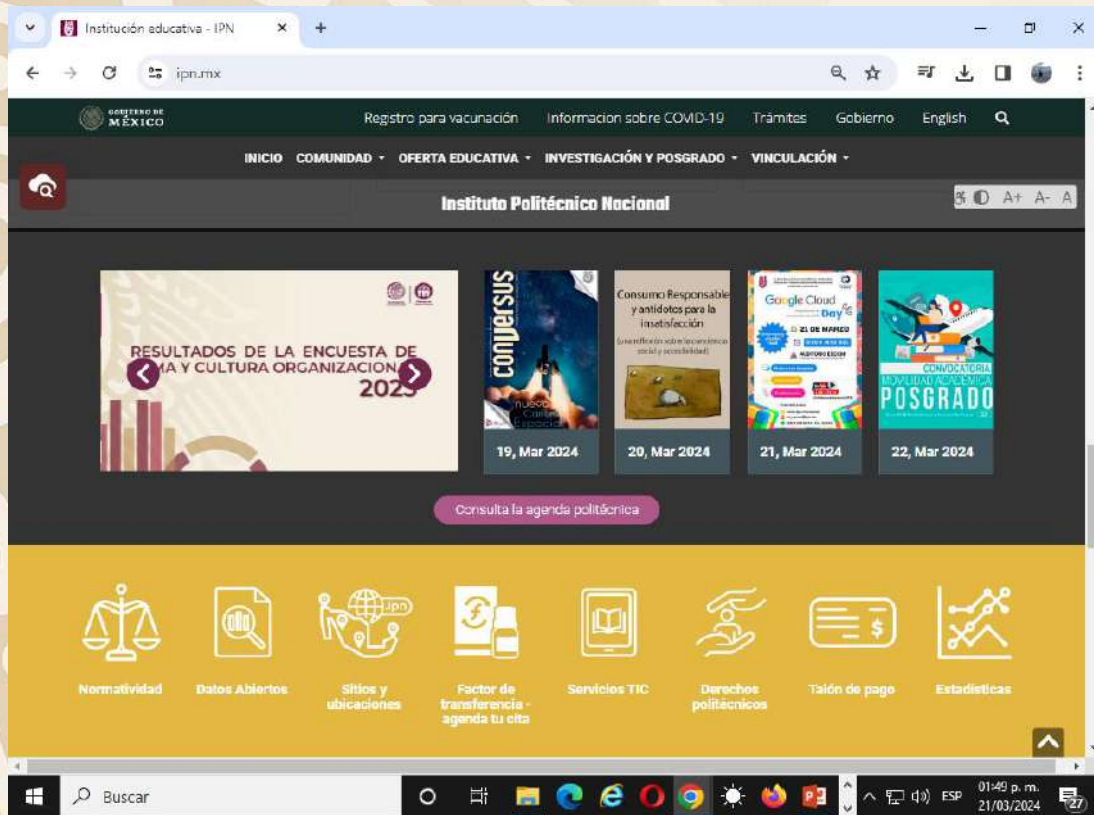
Institución educativa - IPN

ipn.mx

GOBIERNO DE MÉXICO

Registro para vacunación   Informacion sobre COVID-19   Trámites   Gobierno   English

INICIO   COMUNIDAD   OFERTA EDUCATIVA   INVESTIGACIÓN Y POSGRADO   VINCULACIÓN

Instituto Politécnico Nacional

A+ A- A

RESULTADOS DE LA ENCUESTA DE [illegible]MA Y CULTURA ORGANIZACIONAL 2023

conversus

19, Mar 2024

Consumo Responsable y antídotos para la insatisfacción

20, Mar 2024

Google Cloud Day

21 DE MARZO

21, Mar 2024

CONVOCATORIA MOVILIDAD ACADÉMICA POSGRADO

22, Mar 2024

Consulta la agenda politécnica

ipn

Normatividad   Datos Abiertos   Sitios y ubicaciones   Factor de transferencia - agenda tu cita   Servicios TIC   Derechos politécnicos   Talón de pago   Estadísticas

Buscar

ESP   01:49 p. m.   21/03/2024   27